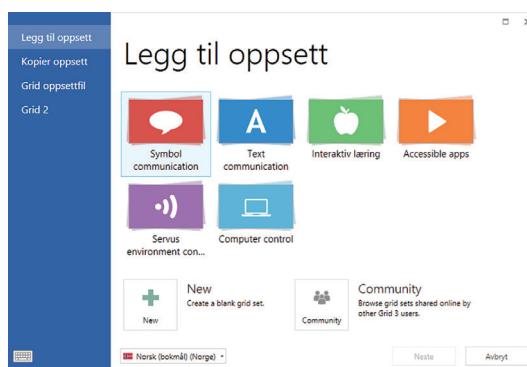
Legg til oppsett
Kopier oppsett
Grid oppsettfil
Grid 2

Legg til oppsett

A

Symbol communication

Text communication

Interaktiv læring

Accessible apps

Servus environment con...

Computer control

New

New
Create a blank grid set.

Community

Community
Browse grid sets shared online by other Grid 3 users.

Norsk (bokmål) (Norge)

Neste

Avbryt